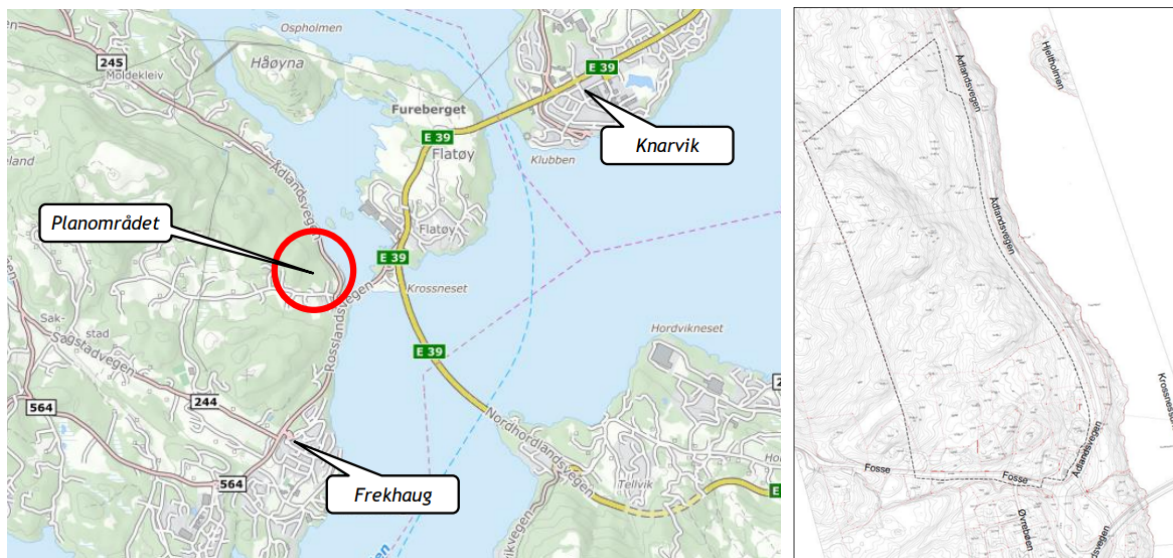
245
Moldekleiv
Ospholmen
Høyna
Fureberget
E 39
Knarvik
E 39
Flatøy
Klubben
eland
Ådlandsvegen
Planområdet
Flatøy
E 39
Krossneset
Sak-
stad
Sagstadvegen
Rosslandsvegen
Hordvikneset
E 39
564
244
Nordhordlandsvegen
564
Frekhaug
Tellvik
E
Helltholmen
Ådlandsvegen
Ådlandsvegen
Ådlandsvegen
Krossneset
Fosse
Fosse
Ørneåsen